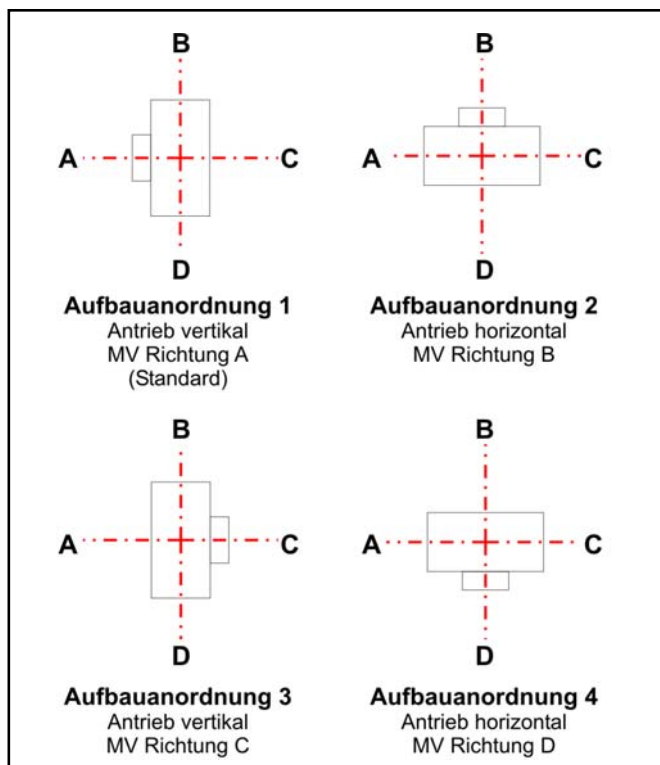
B

A C

D

**Aufbauanordnung 1**
Antrieb vertikal
MV Richtung A
(Standard)

B

A C

D

**Aufbauanordnung 2**
Antrieb horizontal
MV Richtung B

B

A C

D

**Aufbauanordnung 3**
Antrieb vertikal
MV Richtung C

B

A C

D

**Aufbauanordnung 4**
Antrieb horizontal
MV Richtung D